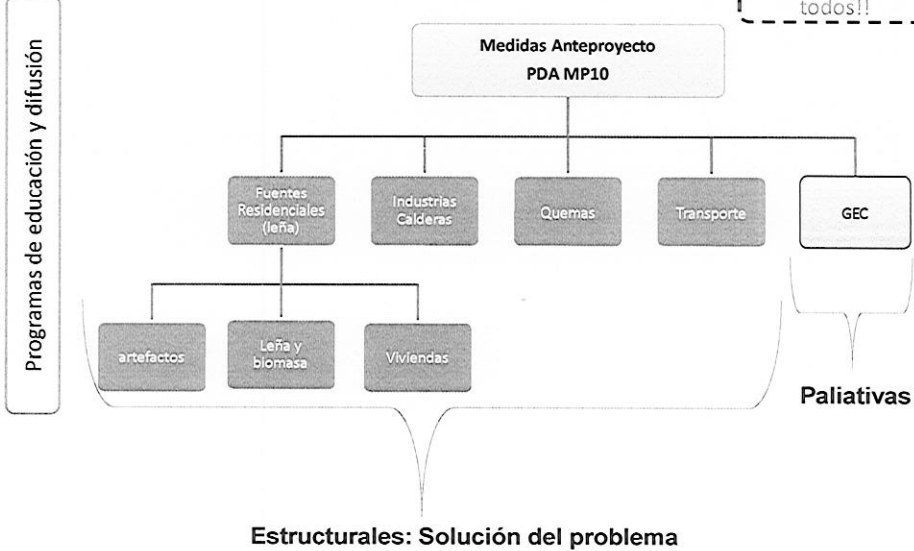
todos!!

Programas de educación y difusión

Medidas Anteproyecto
PDA MP10

Fuentes Residenciales (leña)

Industrias Calderas

Quemas

Transporte

GEC

artefactos

Leña y biomasa

Viviendas

Paliativas

Estructurales: Solución del problema